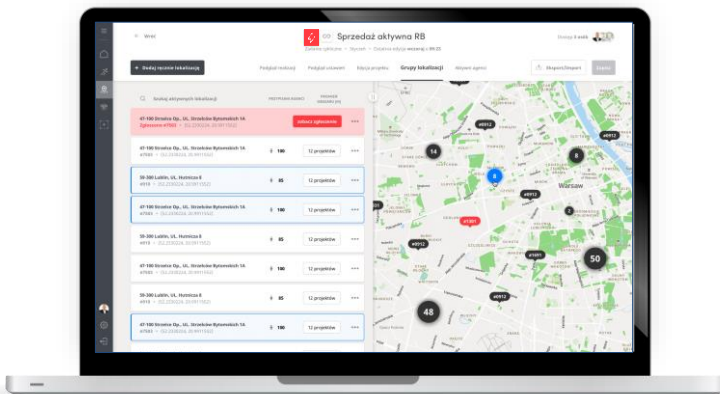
← Wróć

Sprzedaż aktywna RB

Dodaj ręcznie lokalizacje

Podgląd realizacji Podgląd ustawień Edycja projektu Grupy lokalizacji Aktywni agenci

Eksport/Import Zapisz

Szukaj aktywnych lokalizacji

47-100 Strzelce Op., Ul. Strzelców Bytomskich 1A
Usłucz zgłoszenie

47-100 Strzelce Op., Ul. Strzelców Bytomskich 1A
100 12 projektów

20-300 Lublin, Ul. Hutnicza 8
85 12 projektów

47-100 Strzelce Op., Ul. Strzelców Bytomskich 1A
100 12 projektów

20-300 Lublin, Ul. Hutnicza 8
85 12 projektów

47-100 Strzelce Op., Ul. Strzelców Bytomskich 1A
100 12 projektów

20-300 Lublin, Ul. Hutnicza 8
85 12 projektów

47-100 Strzelce Op., Ul. Strzelców Bytomskich 1A
100 12 projektów

14 8 8 Warsaw 2 50 48 #0912 #1201